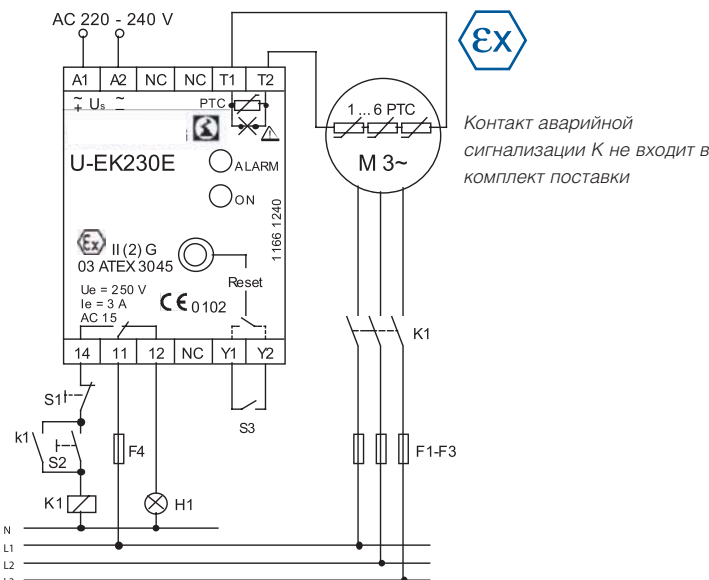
AC 220 - 240 V

A1 A2 NC NC T1 T2

$\tilde{+}$ Us $\tilde{-}$

PTC

U-EK230E

ALARM

ON

1 166 1240

II (2) G
03 ATEX 3045

Reset

Ue = 250 V
Ie = 3 A
AC 15

CE 0102

14 11 12 NC Y1 Y2

S1

k1

S2

F4

S3

K1

H1

1 ... 6 PTC

M 3~

K1

F1-F3

N
L1
L2
L3

Контакт аварийной сигнализации К не входит в комплект поставки